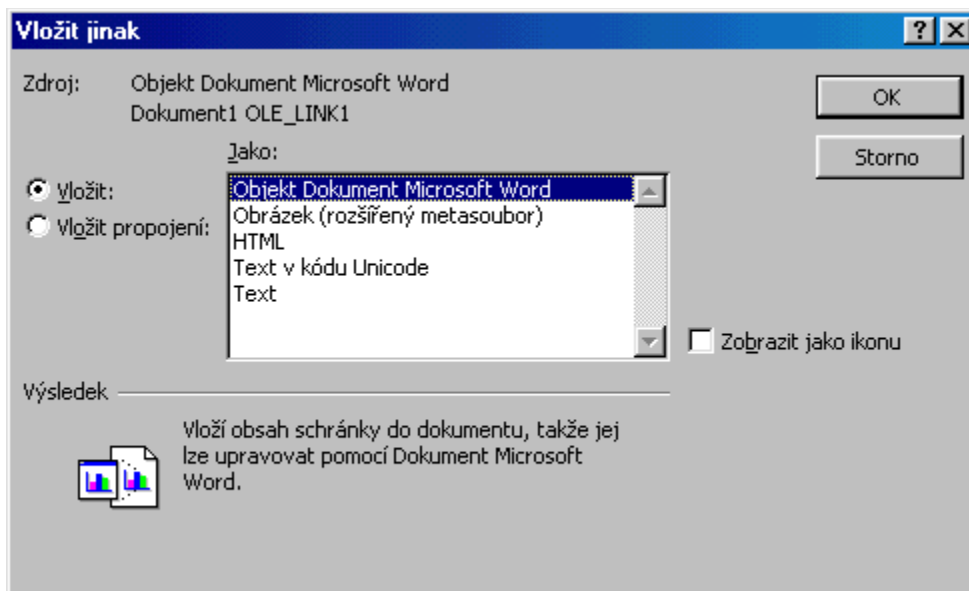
Vložit jinak

?
X

Zdroj: Objekt Dokument Microsoft Word
Dokument1 OLE_LINK1

OK

Storno

Jako:

Vložit:

Vložit propojení:

Objekt Dokument Microsoft Word
Obrázek (rozšířený metasoubor)
HTML
Text v kódu Unicode
Text

Zobrazit jako ikonu

Výsledek

Vloží obsah schránky do dokumentu, takže jej lze upravovat pomocí Dokument Microsoft Word.